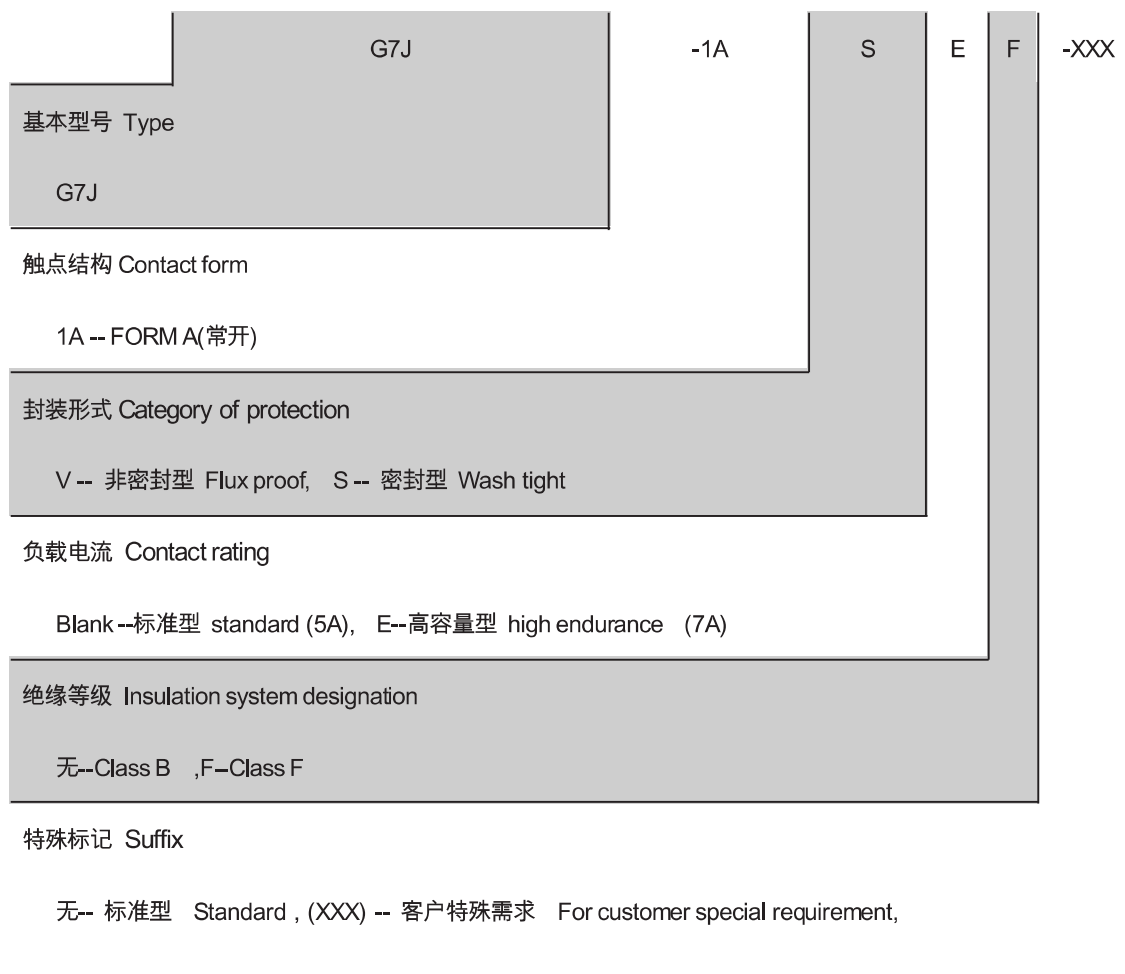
G7J -1A S E F -XXX

基本型号 Type

G7J

触点结构 Contact form

1A -- FORM A(常开)

封装形式 Category of protection

V -- 非密封型 Flux proof, S -- 密封型 Wash tight

负载电流 Contact rating

Blank --标准型 standard (5A), E--高容量型 high endurance (7A)

绝缘等级 Insulation system designation

无--Class B ,F--Class F

特殊标记 Suffix

无-- 标准型 Standard , (XXX) -- 客户特殊需求 For customer special requirement,